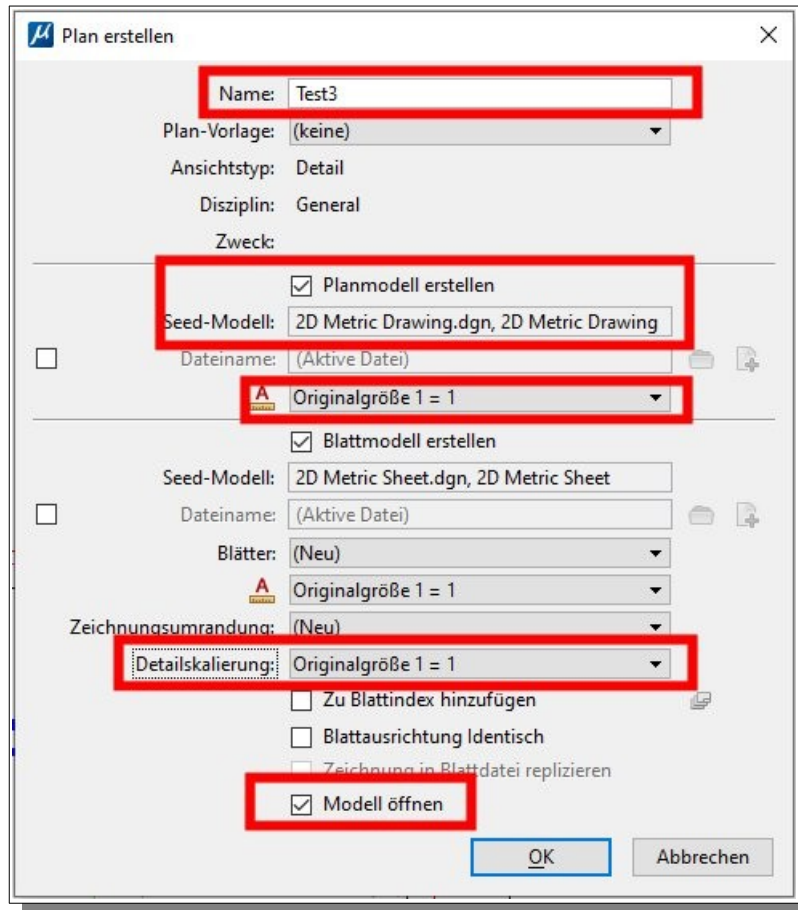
Plan erstellen

Name: Test3
Plan-Vorlage: (keine)
Ansichtstyp: Detail
Disziplin: General
Zweck:

Planmodell erstellen
Seed-Modell: 2D Metric Drawing.dgn, 2D Metric Drawing
Dateiname: (Aktive Datei)
Originalgröße 1 = 1

Blattmodell erstellen
Seed-Modell: 2D Metric Sheet.dgn, 2D Metric Sheet
Dateiname: (Aktive Datei)
Blätter: (Neu)
Originalgröße 1 = 1
Zeichnungsumrandung: (Neu)
Detailskalierung: Originalgröße 1 = 1
Zu Blattindex hinzufügen
Blattausrichtung Identisch
Zeichnung in Blattdatei replizieren
Modell öffnen

OK
Abbrechen